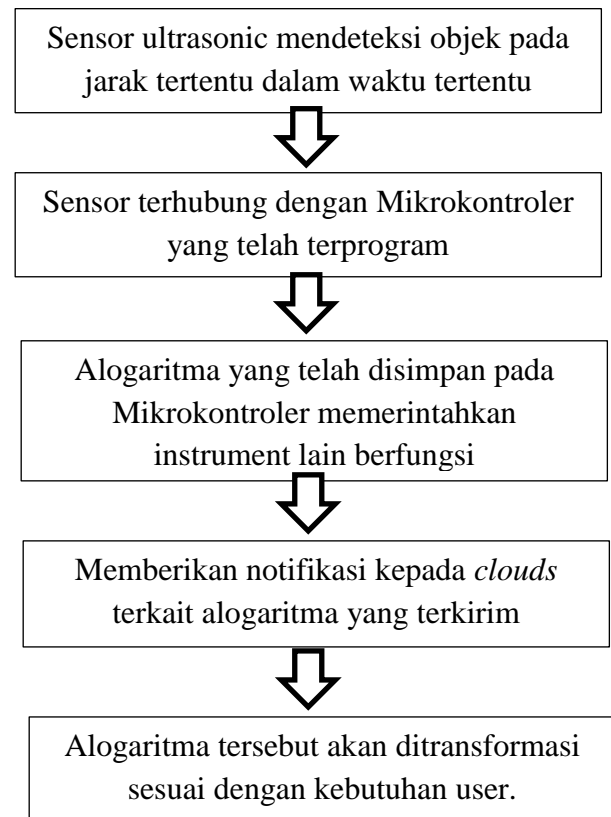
Sensor ultrasonic mendeteksi objek pada jarak tertentu dalam waktu tertentu

Sensor terhubung dengan Mikrokontroler yang telah terprogram

Alogaritma yang telah disimpan pada Mikrokontroler memerintahkan instrument lain berfungsi

Memberikan notifikasi kepada *clouds* terkait alogaritma yang terkirim

Alogaritma tersebut akan ditransformasi sesuai dengan kebutuhan user.